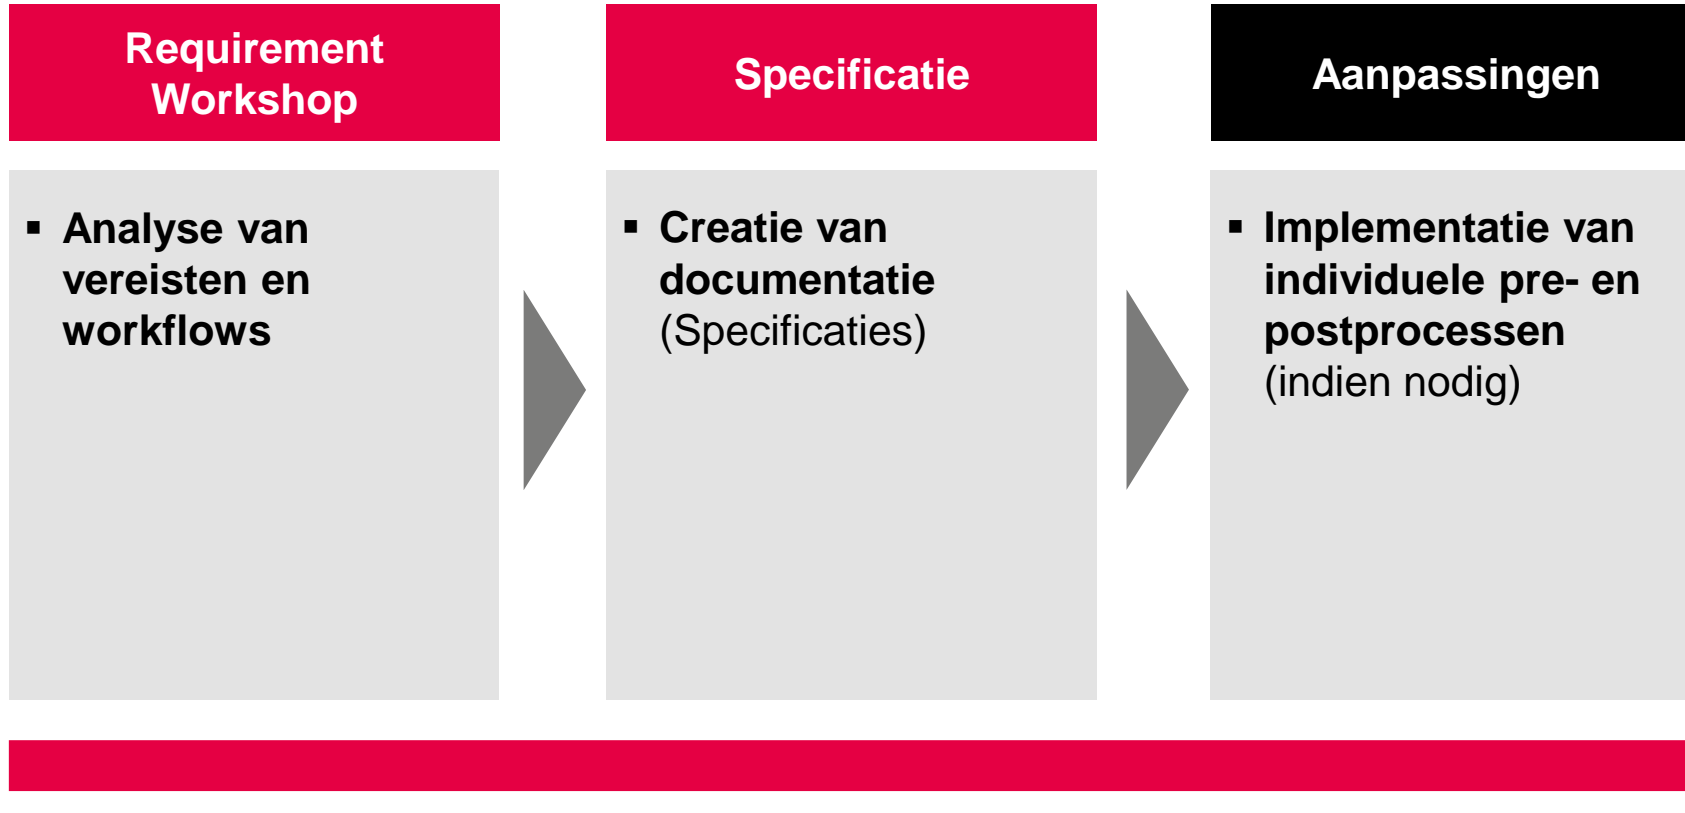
Requirement Workshop

Specificatie

Aanpassingen

▪ Analyse van vereisten en workflows

▪ Creatie van documentatie (Specificaties)

▪ Implementatie van individuele pre- en postprocessen (indien nodig)